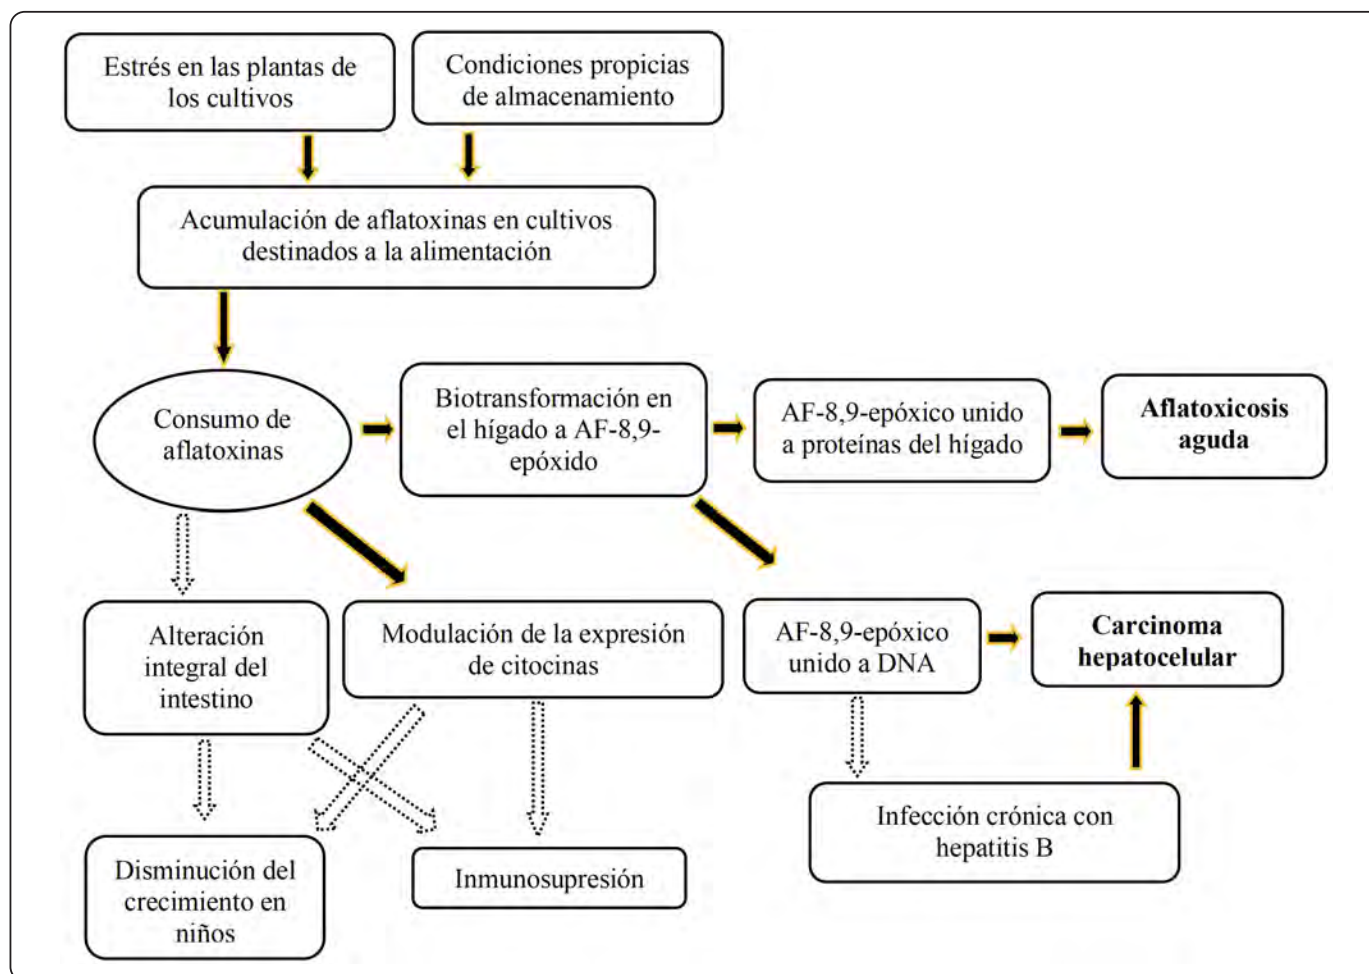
Estrés en las plantas de los cultivos

Condiciones propicias de almacenamiento

Acumulación de aflatoxinas en cultivos destinados a la alimentación

Consumo de aflatoxinas

Biotransformación en el hígado a AF-8,9-epóxido

AF-8,9-epóxico unido a proteínas del hígado

Aflatoxicosis aguda

Alteración integral del intestino

Modulación de la expresión de citocinas

AF-8,9-epóxico unido a DNA

Carcinoma hepatocelular

Infección crónica con hepatitis B

Disminución del crecimiento en niños

Inmunosupresión